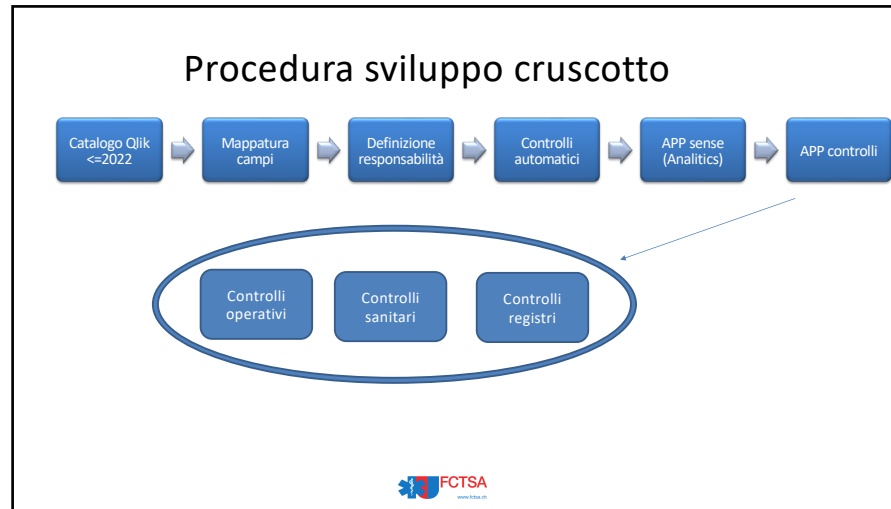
Procedura sviluppo cruscotto

Catalogo Qlik <=2022

Mappatura campi

Definizione responsabilità

Controlli automatici

APP sense (Analitics)

APP controlli

Controlli operativi

Controlli sanitari

Controlli registri

FCTSA
www.fctsa.ch